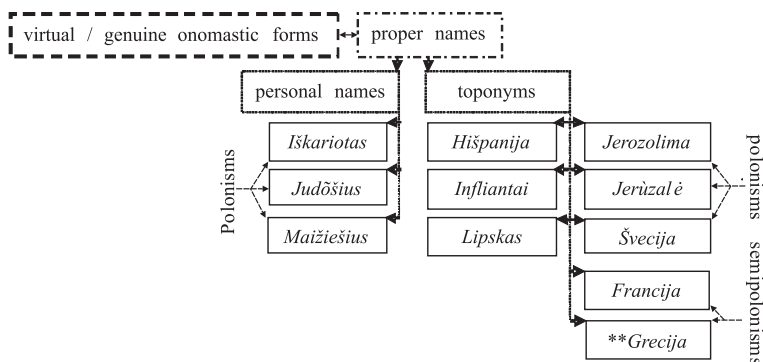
virtual / genuine onomastic forms

proper names

personal names

toponyms

Polonisms

Iškariotas

Judõšius

Maižiešius

Hišpanija

Infliantai

Lipskas

Jerozolima

Jerùzalė

Švecija

Francija

**Grecija

polonisms

semipolonisms